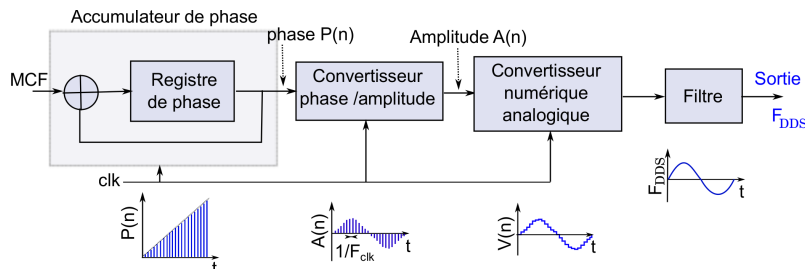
Accumulateur de phase

MCF

Registre de phase

phase P(n)

Convertisseur phase /amplitude

Amplitude A(n)

Convertisseur numérique analogique

Filtre

Sortie

$F_{DDS}$

clk

P(n)

t

A(n)

$1/F_{clk}$

t

V(n)

t

$F_{DDS}$

t